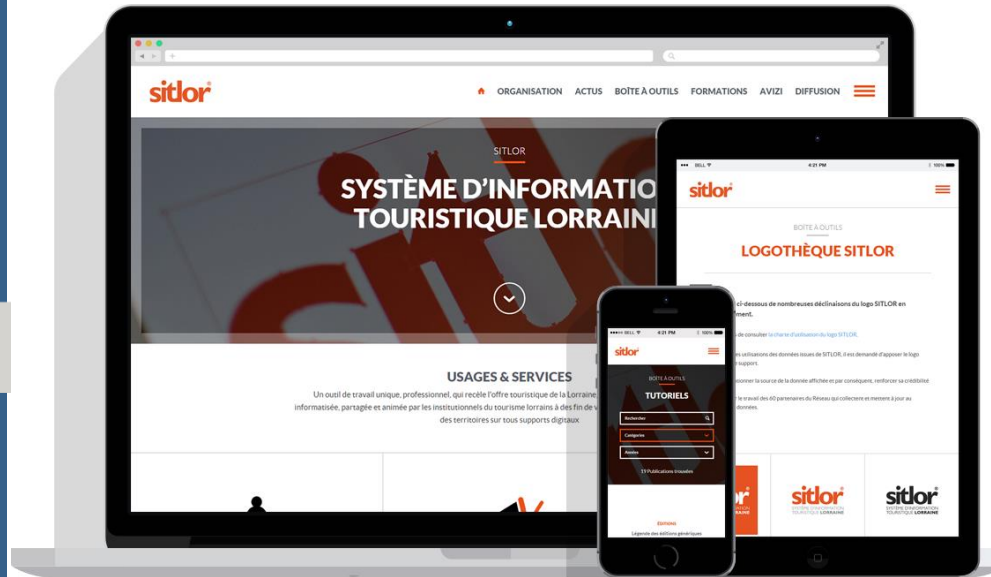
sitlor

ORGANISATION ACTUS BOÎTE À OUTILS FORMATIONS AVIZI DIFFUSION

SITLOR

SYSTÈME D'INFORMATIO TOURISTIQUE LORRAIN

USAGES & SERVICES

Un outil de travail unique, professionnel, qui recèle l'offre touristique de la Lorraine, informatisée, partagée et animée par les institutionnels du tourisme lorrains à des fins de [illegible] des territoires sur tous supports digitaux

sitlor

BOÎTE À OUTILS

LOGOTHÈQUE SITLOR

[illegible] ci-dessous de nombreuses déclinaisons du logo SITLOR en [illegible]ment.

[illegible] de consulter la charte d'utilisation du logo SITLOR.

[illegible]es utilisations des données issues de SITLOR, il est demandé d'apposer le logo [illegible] support.

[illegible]onner la source de la donnée affichée et par conséquent, renforcer sa crédibilité

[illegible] le travail des 60 partenaires du Réseau qui collectent et mettent à jour au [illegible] données.

sitlor SYSTÈME D'INFORMATION TOURISTIQUE LORRAINE

sitlor SYSTÈME D'INFORMATION TOURISTIQUE LORRAINE

4:21 PM

sitlor

BOÎTE À OUTILS

TUTORIELS

Rechercher

Catégories

Années

13 Publications trouvées

Légende des éditions génériques